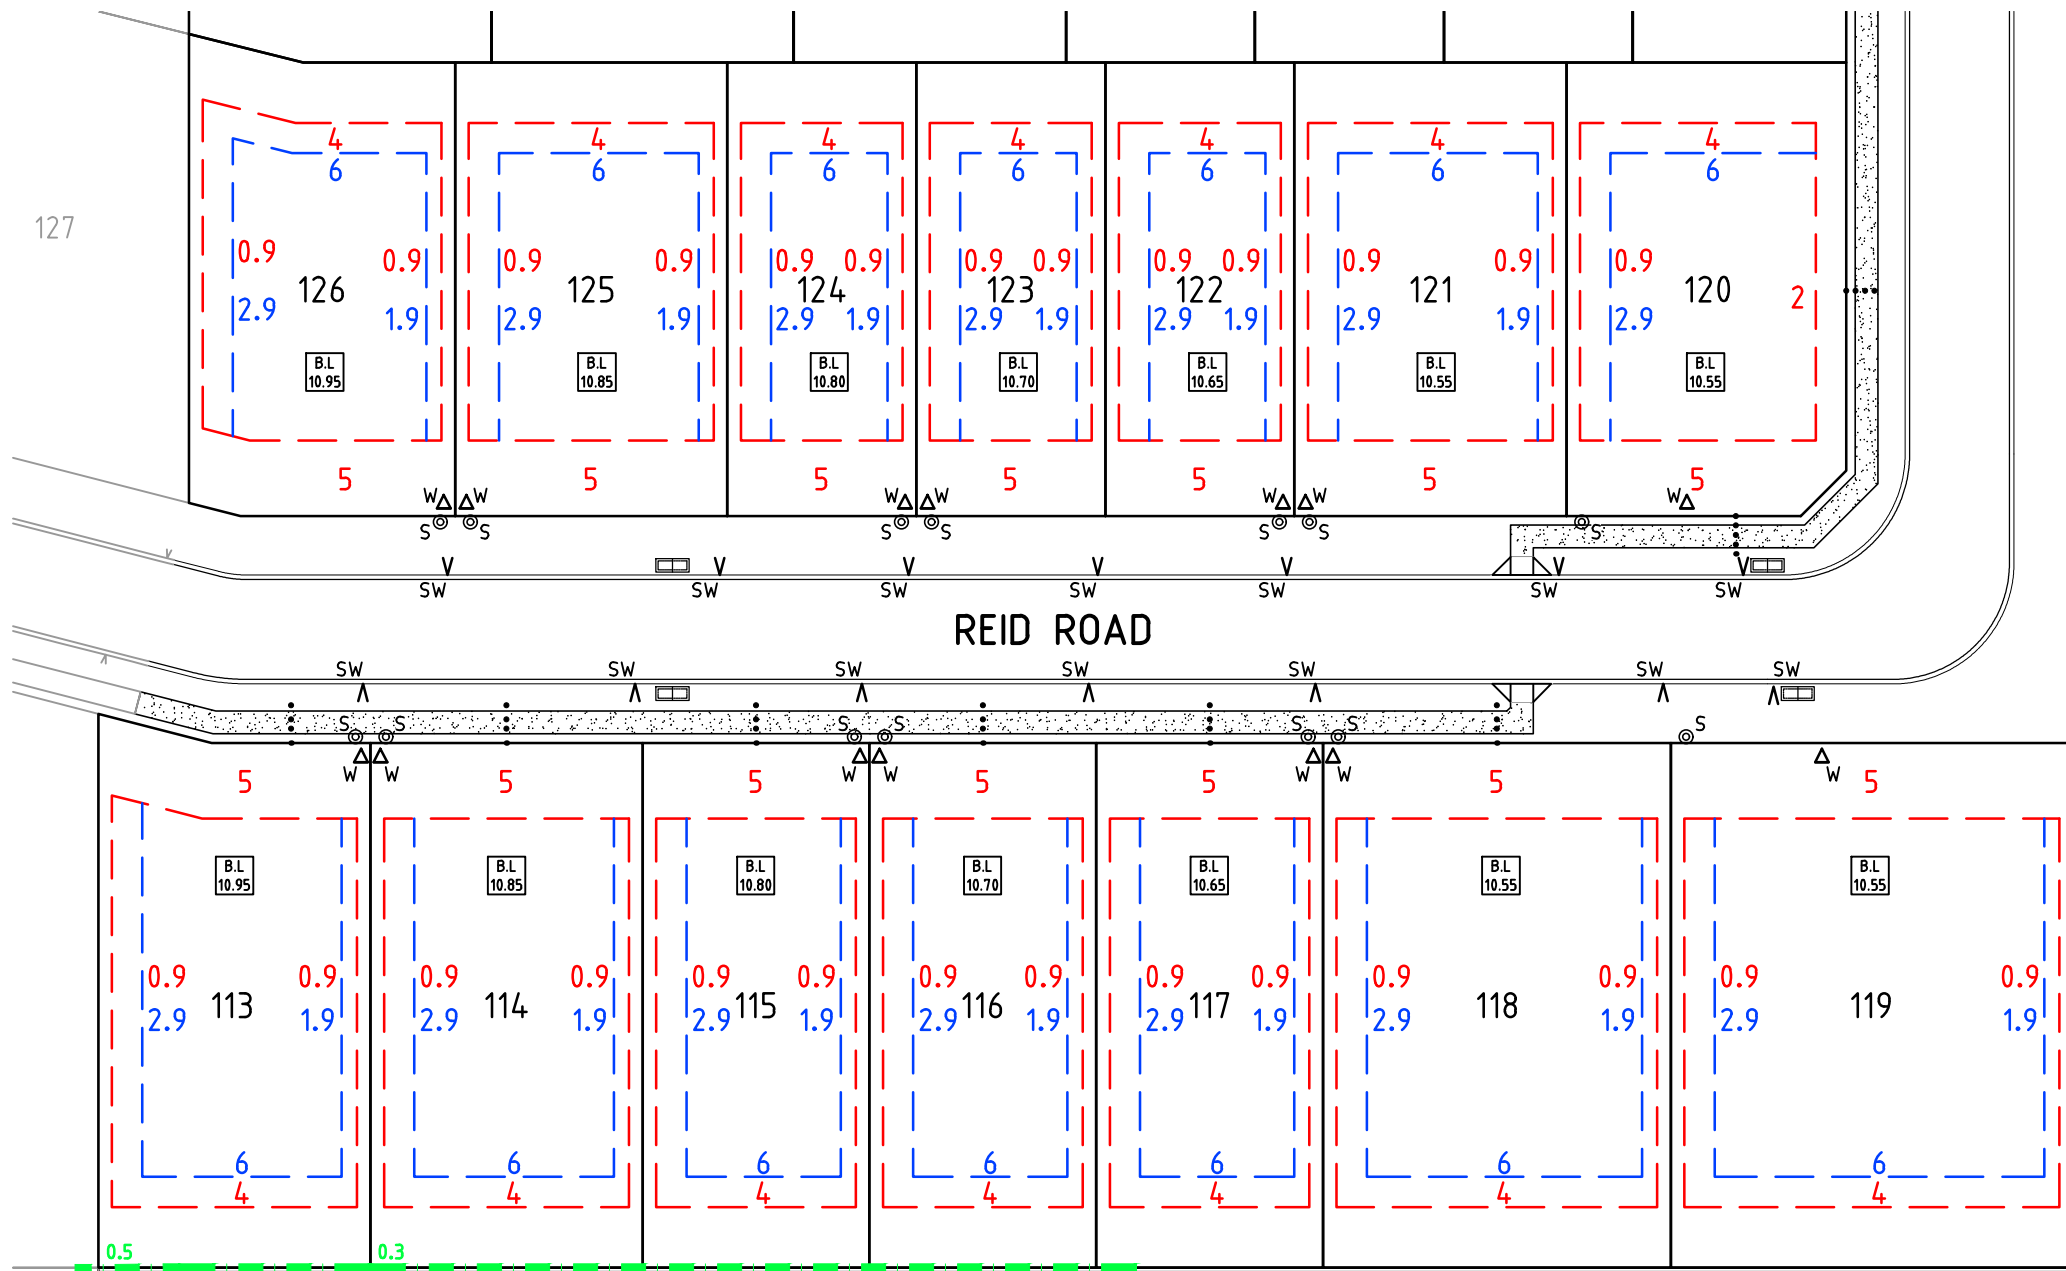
127

4
6
0.9
2.9
126
0.9
1.9
B.L
10.95
5

4
6
0.9
2.9
125
0.9
1.9
B.L
10.85
5

4
6
0.9
2.9
124
0.9
1.9
B.L
10.80
5

4
6
0.9
2.9
123
0.9
1.9
B.L
10.70
5

4
6
0.9
2.9
122
0.9
1.9
B.L
10.65
5

4
6
0.9
2.9
121
0.9
1.9
B.L
10.55
5

4
6
0.9
2.9
120
2
B.L
10.55
5

W W S S W W S S W W S S W S
SW SW SW SW SW SW SW

REID ROAD

SW SW SW SW SW SW SW
S S S S S S S
W W W W W W W

5
B.L
10.95
0.9
2.9
113
0.9
1.9
6
4

5
B.L
10.85
0.9
2.9
114
0.9
1.9
6
4

5
B.L
10.80
0.9
2.9
115
0.9
1.9
6
4

5
B.L
10.70
0.9
2.9
116
0.9
1.9
6
4

5
B.L
10.65
0.9
2.9
117
0.9
1.9
6
4

5
B.L
10.55
0.9
2.9
118
0.9
1.9
6
4

5
B.L
10.55
0.9
2.9
119
0.9
1.9
6
4

0.5
0.3